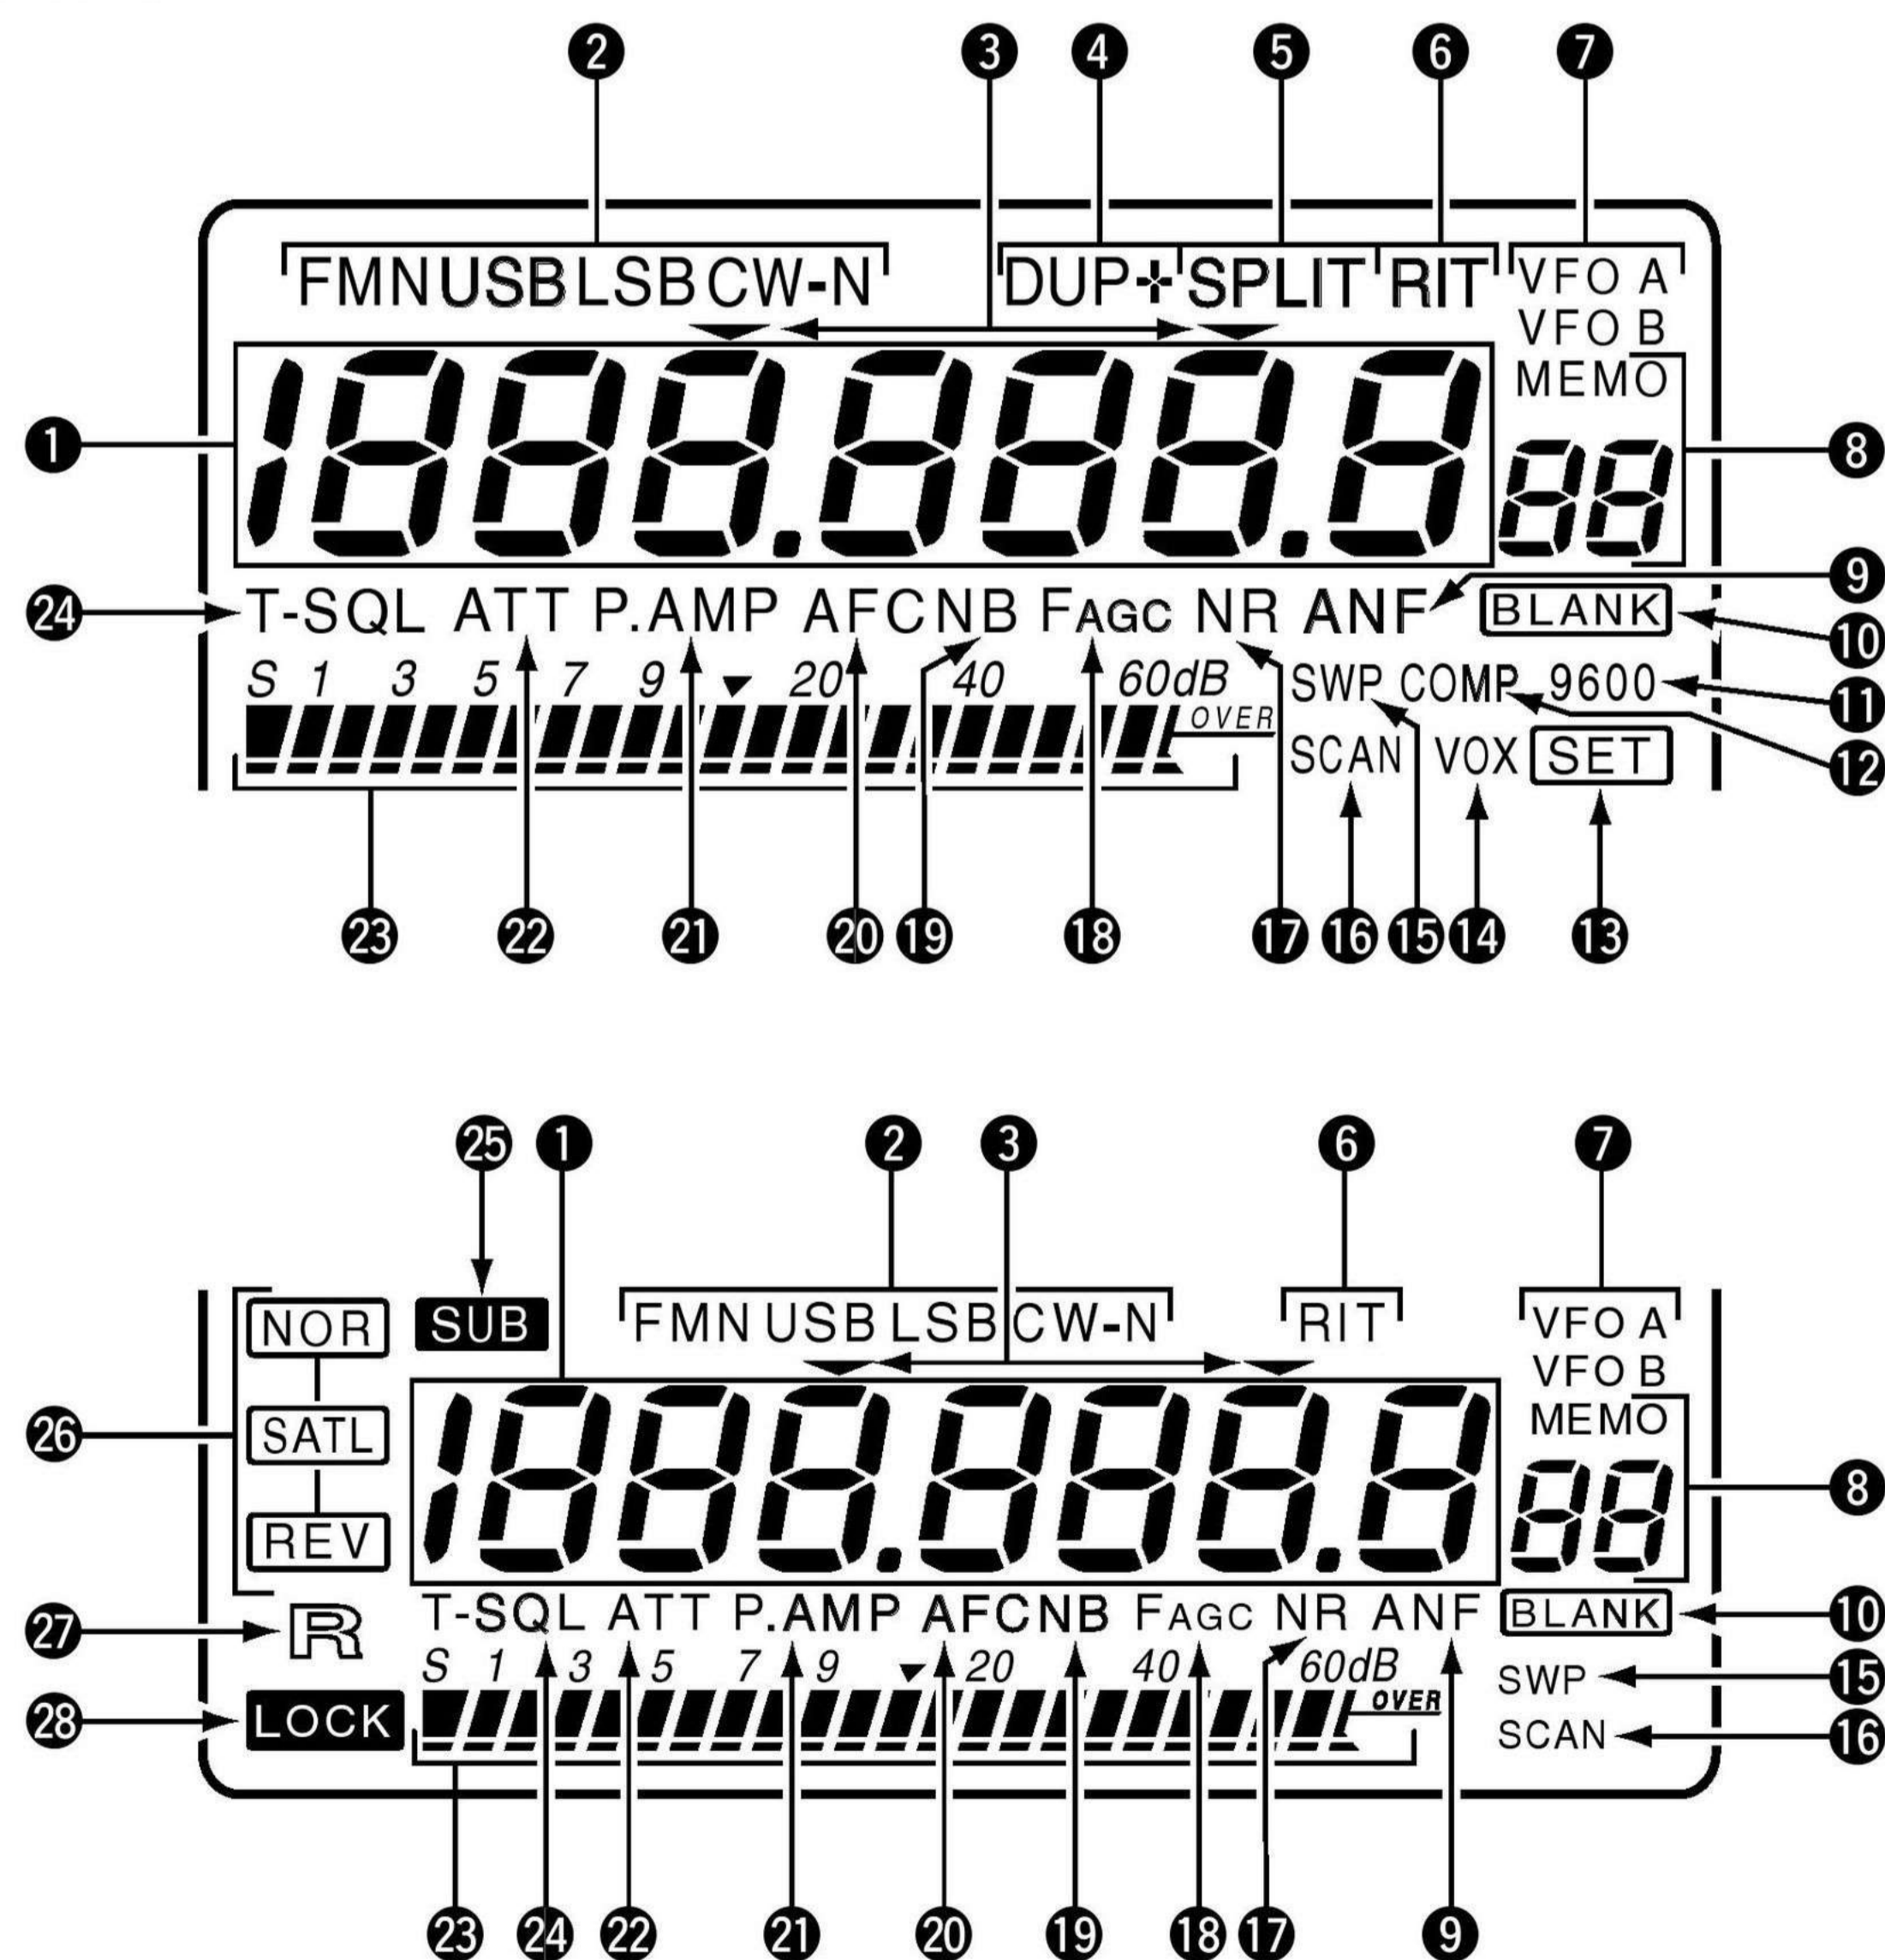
2 3 4 5 6 7

FMN USB LSB CW-N DUP-+ SPLIT RIT VFO A VFO B MEMO

1 1888.888.8 88 8

24 T-SQL ATT P.AMP AFC NB FAGC NR ANF BLANK 9 10

S 1 3 5 7 9 20 40 60dB OVER SWP COMP 9600 11

SCAN VOX SET 12

23 22 21 20 19 18 17 16 15 14 13

25 1 2 3 6 7

SUB FMN USB LSB CW-N RIT VFO A VFO B MEMO

26 NOR SATL REV 1888.888.8 88 8

27 T-SQL ATT P.AMP AFC NB FAGC NR ANF BLANK 10

S 1 3 5 7 9 20 40 60dB OVER SWP 15

28 LOCK SCAN 16

23 24 22 21 20 19 18 17 9